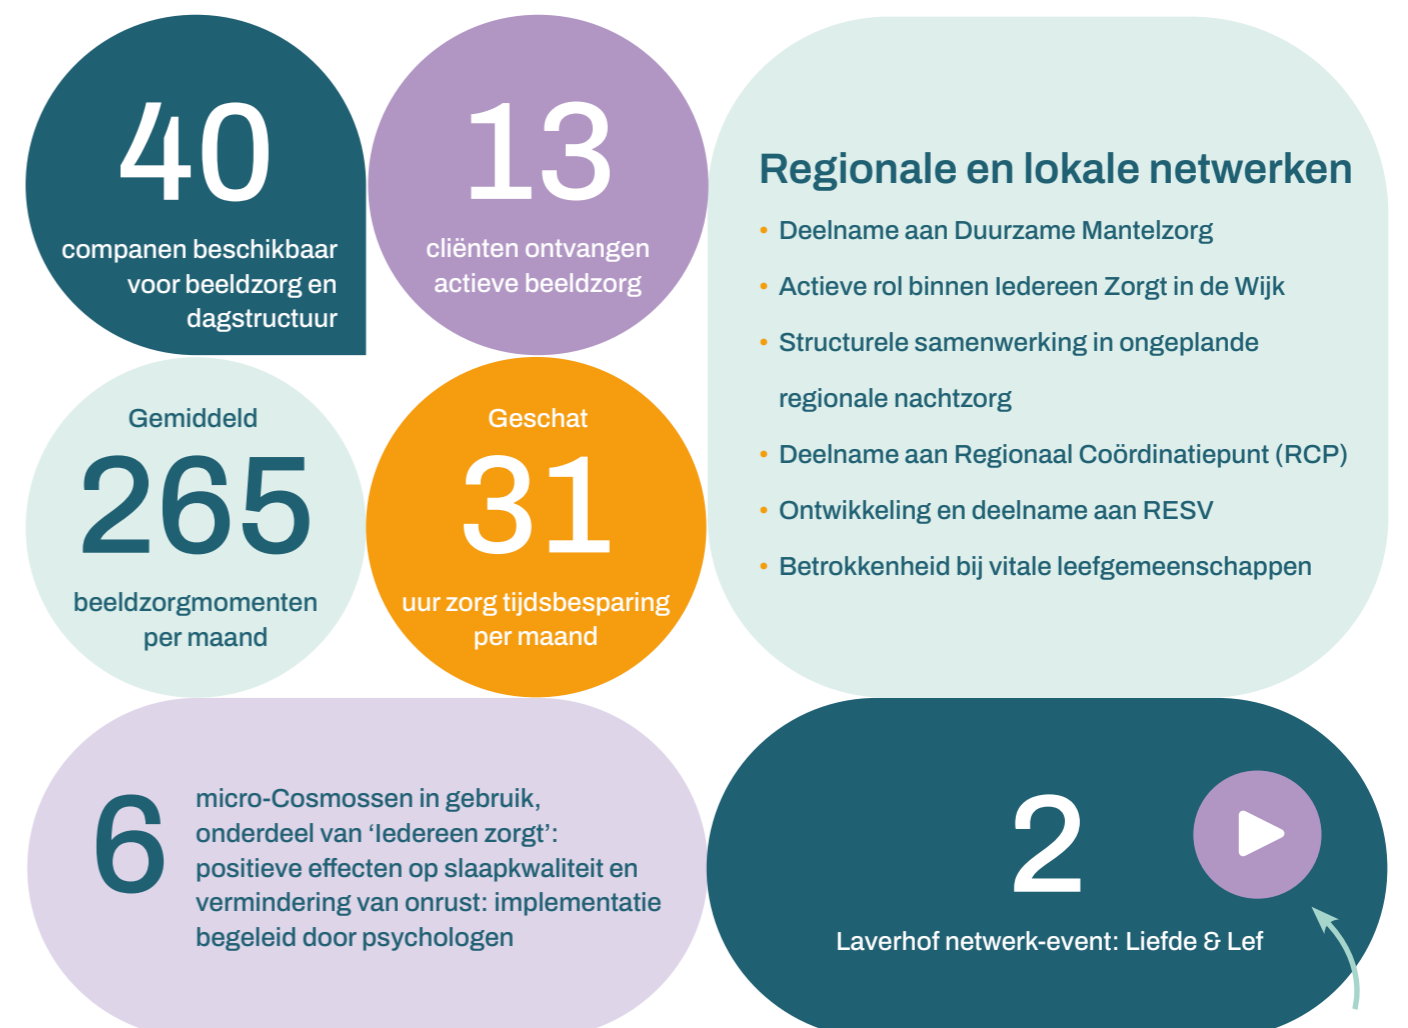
40

companen beschikbaar voor beeldzorg en dagstructuur

13

cliënten ontvangen actieve beeldzorg

Regionale en lokale netwerken

- Deelname aan Duurzame Mantelzorg
- Actieve rol binnen Iedereen Zorgt in de Wijk
- Structurele samenwerking in ongeplande regionale nachtzorg
- Deelname aan Regionaal Coördinatiepunt (RCP)
- Ontwikkeling en deelname aan RESV
- Betrokkenheid bij vitale leefgemeenschappen

Gemiddeld

265

beeldzorgmomenten per maand

Geschat

31

uur zorg tijdsbesparing per maand

6

micro-Cosmossen in gebruik, onderdeel van ‘Iedereen zorgt’: positieve effecten op slaapkwaliteit en vermindering van onrust: implementatie begeleid door psychologen

2

Laverhof netwerk-event: Liefde & Lef